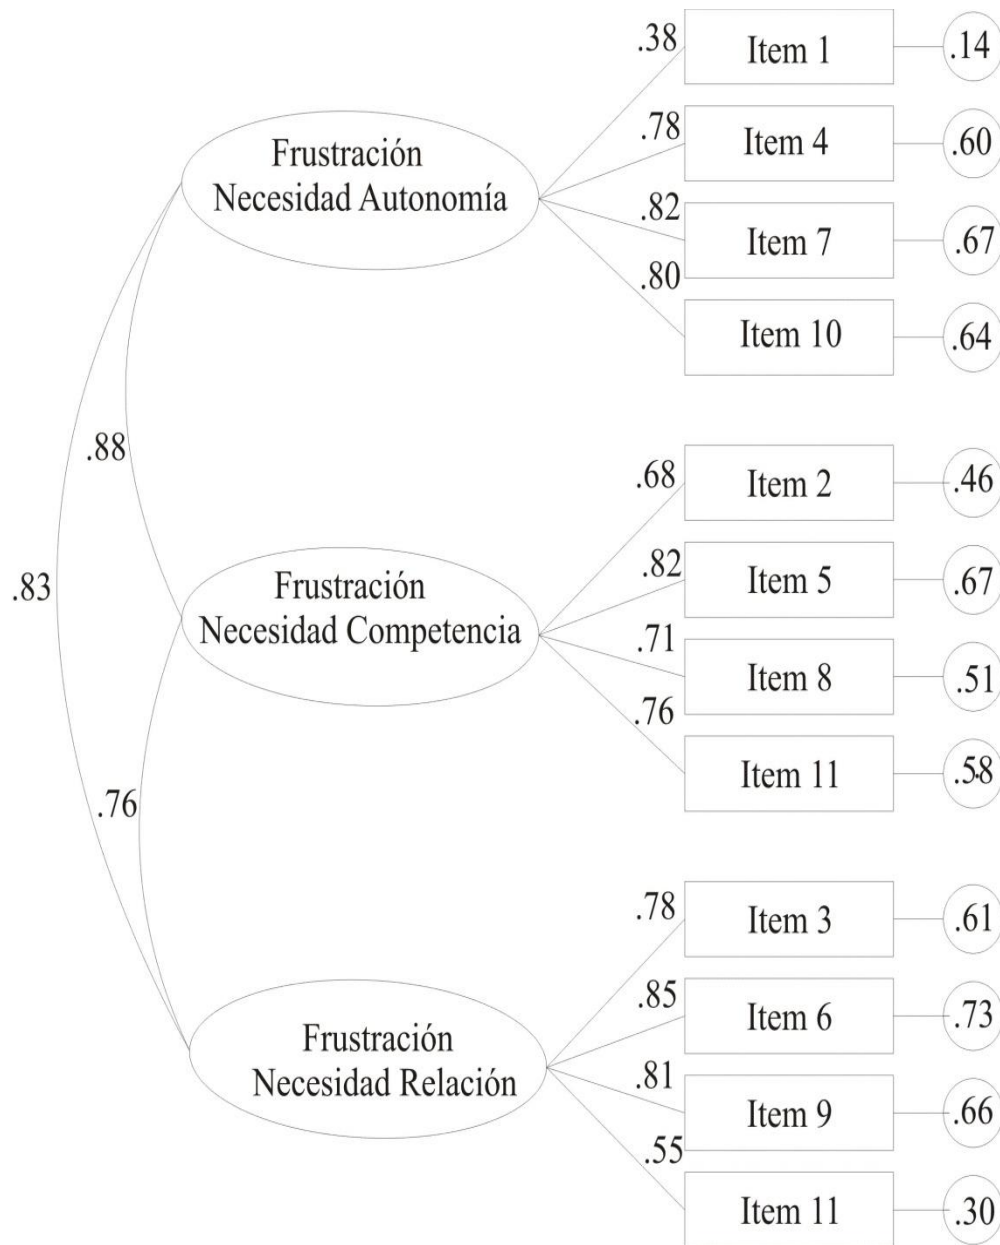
Frustración Necesidad Autonomía

.38 Item 1 .14
.78 Item 4 .60
.82 Item 7 .67
.80 Item 10 .64

.88

.83

Frustración Necesidad Competencia

.68 Item 2 .46
.82 Item 5 .67
.71 Item 8 .51
.76 Item 11 .58

.76

Frustración Necesidad Relación

.78 Item 3 .61
.85 Item 6 .73
.81 Item 9 .66
.55 Item 11 .30